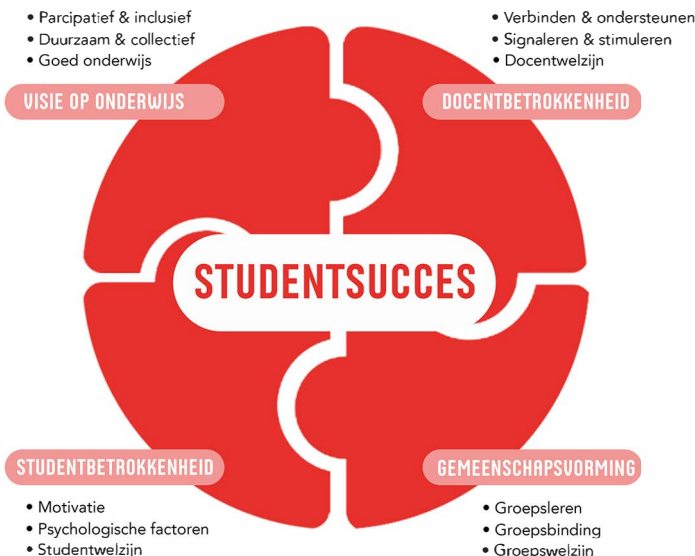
• Parcipatief & inclusief
• Duurzaam & collectief
• Goed onderwijs

VISIE OP ONDERWIJS

• Verbinden & ondersteunen
• Signaleren & stimuleren
• Docentwelzijn

DOCENTBETROKKENHEID

STUDENTSUCCES

STUDENTBETROKKENHEID

• Motivatie
• Psychologische factoren
• Studentwelzijn

GEMEENSCHAPSVORMING

• Groepsleren
• Groepsbinding
• Groepswelzijn